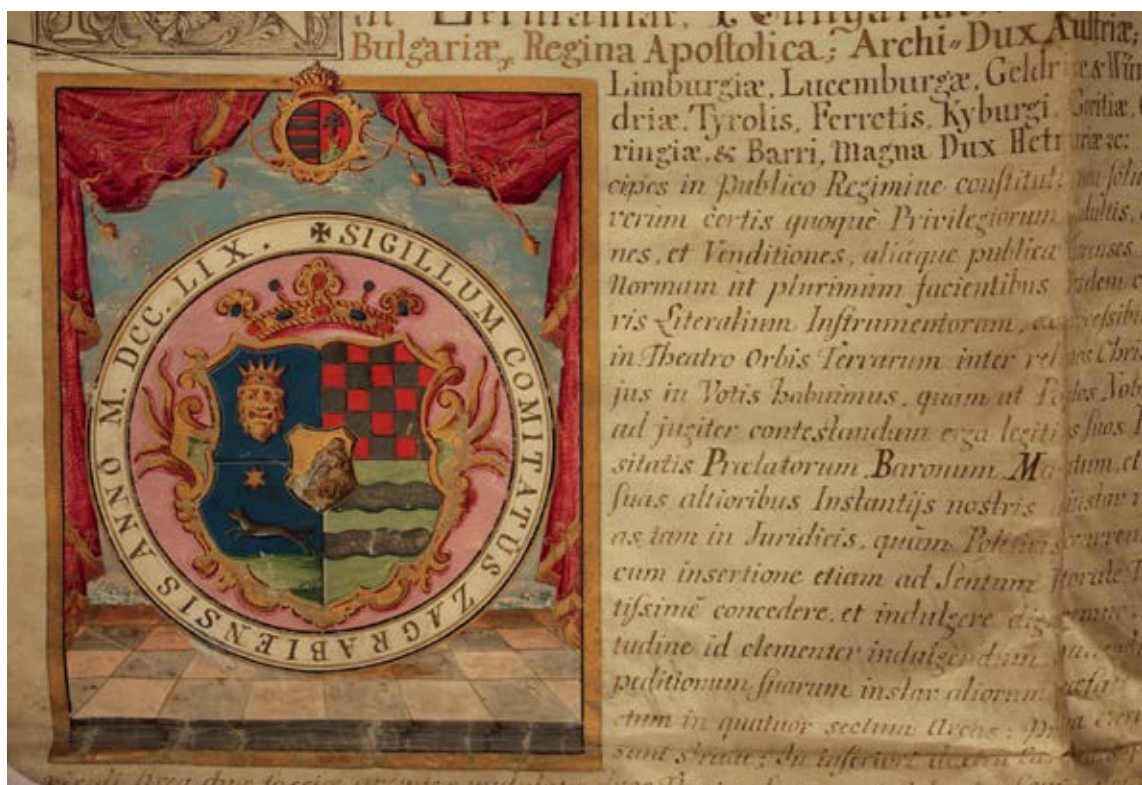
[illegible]
Bulgariæ, Regina Apostolica; Archi-Dux Austriæ,
Limburgiæ, Lucemburgæ, Geldr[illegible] Win
driæ, Tyrolis, Ferretis, Kyburgi, Goritiæ, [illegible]
ringiæ, & Barri, Magna Dux Hetr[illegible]
cipes in publico Regimine constitut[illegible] solu
verum certis quoque Privilegiorum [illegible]ultis, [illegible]
nes, et Venditiones, aliaque publica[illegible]
Normam ut plurimum facientibus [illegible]dem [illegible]
ris Literalium Instrumentorum, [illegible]
in Theatro Orbis Terrarum inter rel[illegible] Chri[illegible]
jus in Votis habuimus, quam ut F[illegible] Nob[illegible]
ad jugiter contestandam erga legiti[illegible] suos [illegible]
sitatis Prælatorum Baronum M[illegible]tum, et
suas altioribus Instantijs nostris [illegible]
as tam in Juridicis, quam Politi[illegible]
cum insertione etiam ad Sententi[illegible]
tissime concedere, et indulgere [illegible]
tudine id clementer indulgend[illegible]
peditionum suarum instar aliorum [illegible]
ctum in quatuor sectum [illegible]
sunt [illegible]

✠ SIGILLUM COMITATUS ZAGRABIENSIS ANNO M. DCC. LIX.